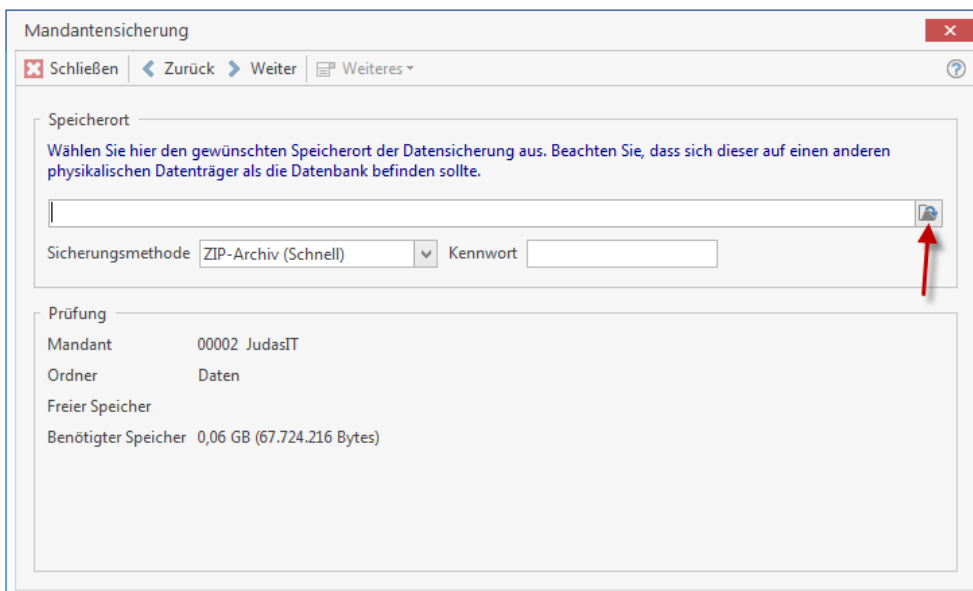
Mandantensicherung

Schließen | Zurück | Weiter | Weiteres

Speicherort

Wählen Sie hier den gewünschten Speicherort der Datensicherung aus. Beachten Sie, dass sich dieser auf einen anderen physikalischen Datenträger als die Datenbank befinden sollte.

Sicherungsmethode ZIP-Archiv (Schnell) Kennwort

Prüfung

Mandant 00002 JudasIT

Ordner Daten

Freier Speicher

Benötigter Speicher 0,06 GB (67.724.216 Bytes)